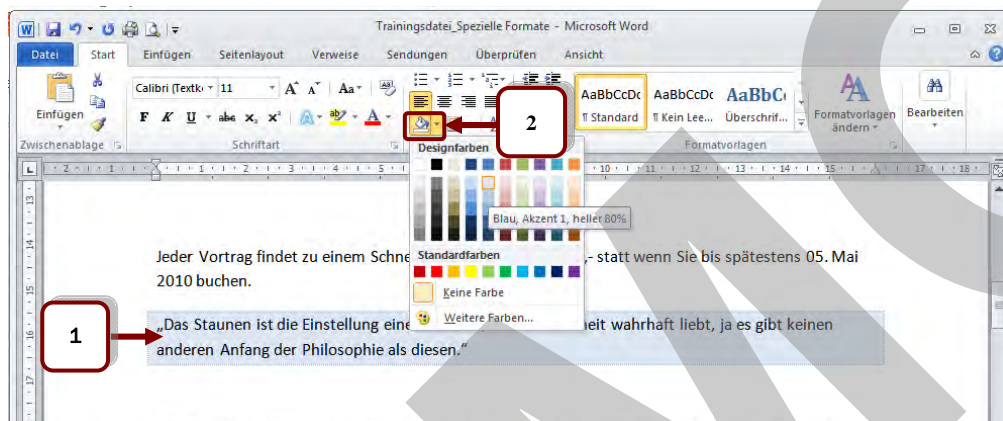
Trainingsdatei_Spezielle Formate - Microsoft Word

Datei Start Einfügen Seitenlayout Verweise Sendungen Überprüfen Ansicht

Einfügen
Zwischenablage
Calibri (Textkö 11
F K U abc $x_2$ $x^2$
Schriftart
AaBbCcDc ¶ Standard
AaBbCcDc ¶ Kein Lee...
AaBbC Überschrif...
Formatvorlagen
Formatvorlagen ändern
Bearbeiten

2

Designfarben
Blau, Akzent 1, heller 80%
Standardfarben
Keine Farbe
Weitere Farben...

Jeder Vortrag findet zu einem Schne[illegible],- statt wenn Sie bis spätestens 05. Mai 2010 buchen.

1

„Das Staunen ist die Einstellung eine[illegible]heit wahrhaft liebt, ja es gibt keinen anderen Anfang der Philosophie als diesen."